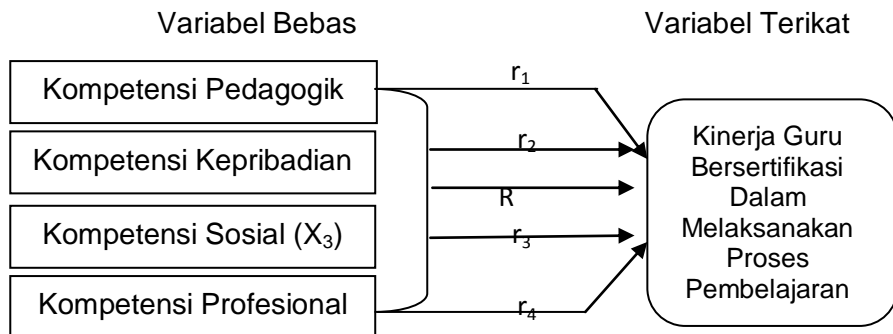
Variabel Bebas

Variabel Terikat

Kompetensi Pedagogik

Kompetensi Kepribadian

Kompetensi Sosial ($X_3$)

Kompetensi Profesional

$r_1$

$r_2$

R

$r_3$

$r_4$

Kinerja Guru Bersertifikasi Dalam Melaksanakan Proses Pembelajaran